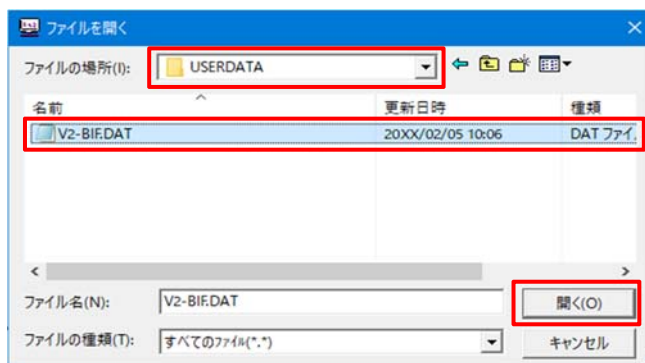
ファイルを開く

ファイルの場所(I): USERDATA

| 名前 | 更新日時 | 種類 |
|---|---|---|
| V2-BIF.DAT | 20XX/02/05 10:06 | DAT ファイ |

ファイル名(N): V2-BIF.DAT
開く(O)

ファイルの種類(T): すべてのﾌｧｲﾙ(*.*)
キャンセル